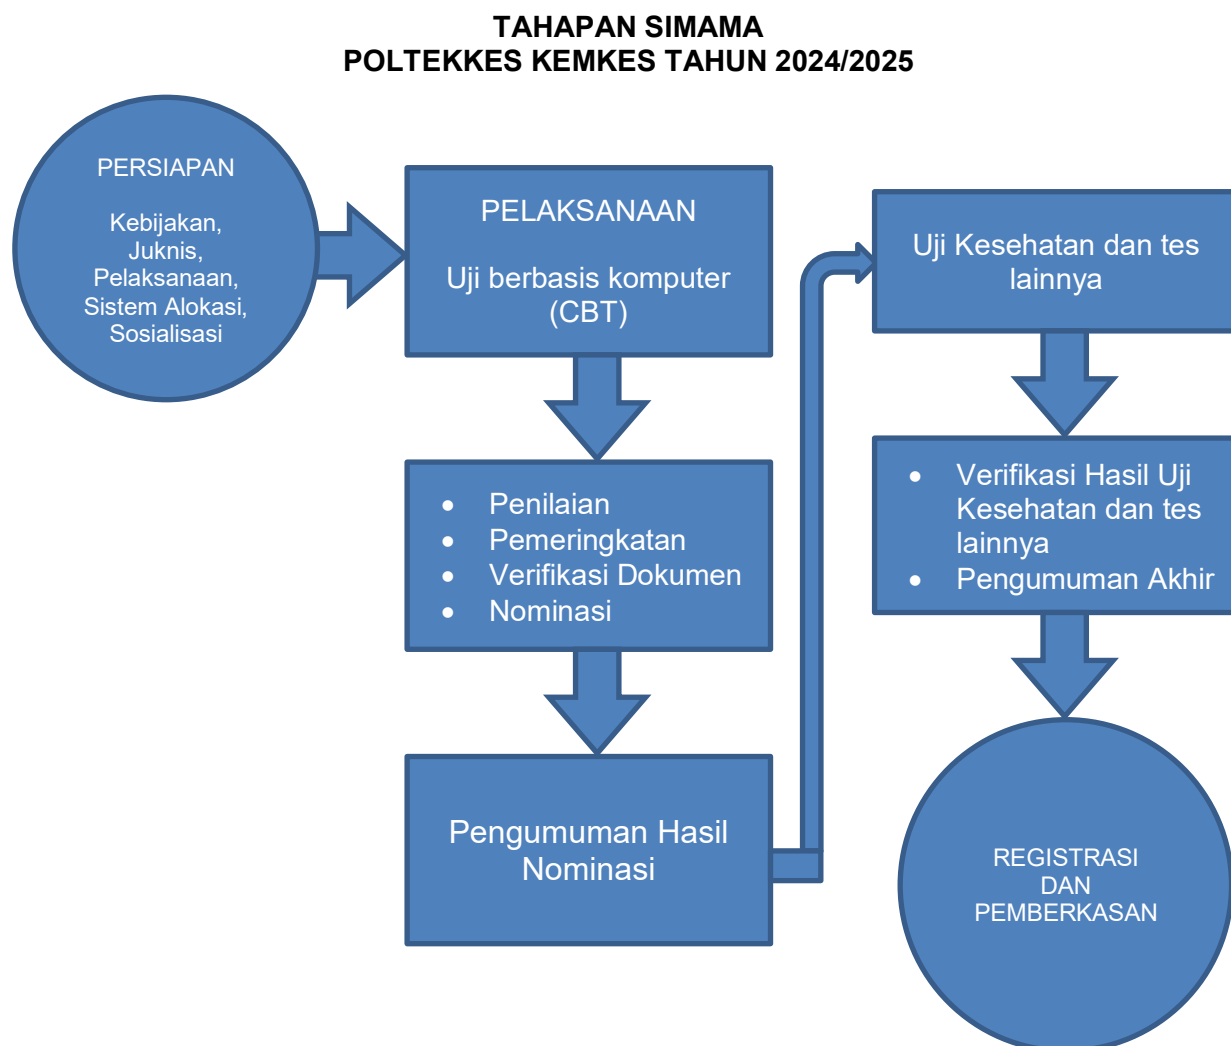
TAHAPAN SIMAMA
POLTEKKES KEMKES TAHUN 2024/2025

PERSIAPAN

Kebijakan, Juknis, Pelaksanaan, Sistem Alokasi, Sosialisasi

PELAKSANAAN

Uji berbasis komputer (CBT)

- Penilaian
- Pemeringkatan
- Verifikasi Dokumen
- Nominasi

Pengumuman Hasil Nominasi

Uji Kesehatan dan tes lainnya

- Verifikasi Hasil Uji Kesehatan dan tes lainnya
- Pengumuman Akhir

REGISTRASI DAN PEMBERKASAN